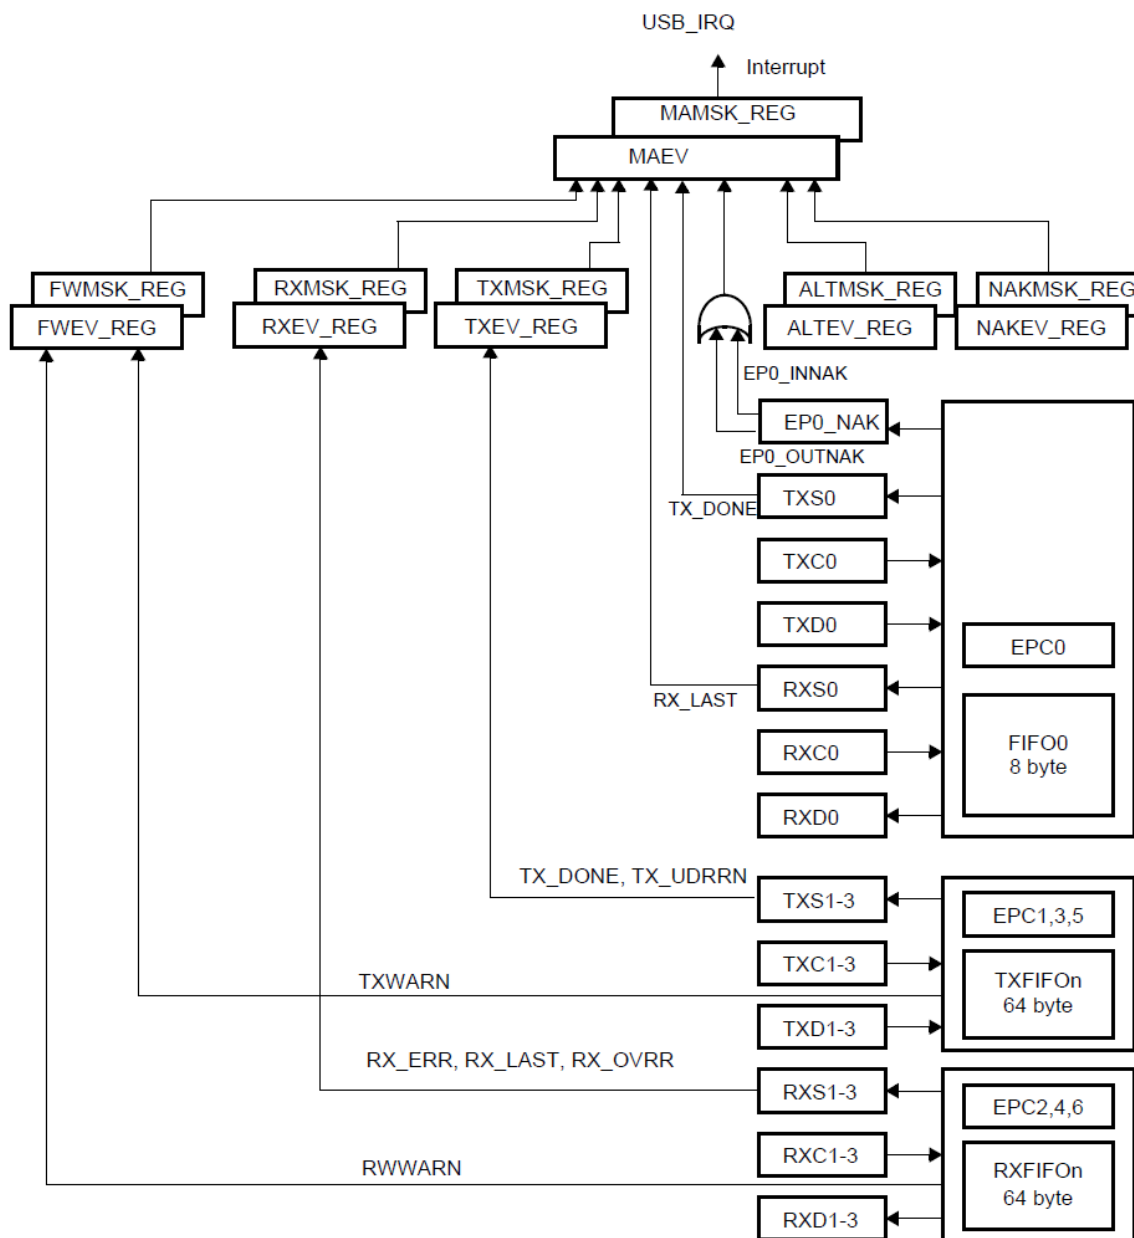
USB_IRQ

Interrupt

MAMSK_REG

MAEV

FWMSK_REG
FWEV_REG

RXMSK_REG
RXEV_REG

TXMSK_REG
TXEV_REG

ALTMSK_REG
ALTEV_REG

NAKMSK_REG
NAKEV_REG

EP0_INNAK

EP0_NAK

EP0_OUTNAK

TX_DONE

TXS0

TXC0

TXD0

EPC0

RX_LAST

RXS0

RXC0

FIFO0
8 byte

RXD0

TX_DONE, TX_UDRRN

TXS1-3

EPC1,3,5

TXC1-3

TXWARN

TXFIFOn
64 byte

TXD1-3

RX_ERR, RX_LAST, RX_OVRR

RXS1-3

EPC2,4,6

RXC1-3

RWWARN

RXFIFOn
64 byte

RXD1-3